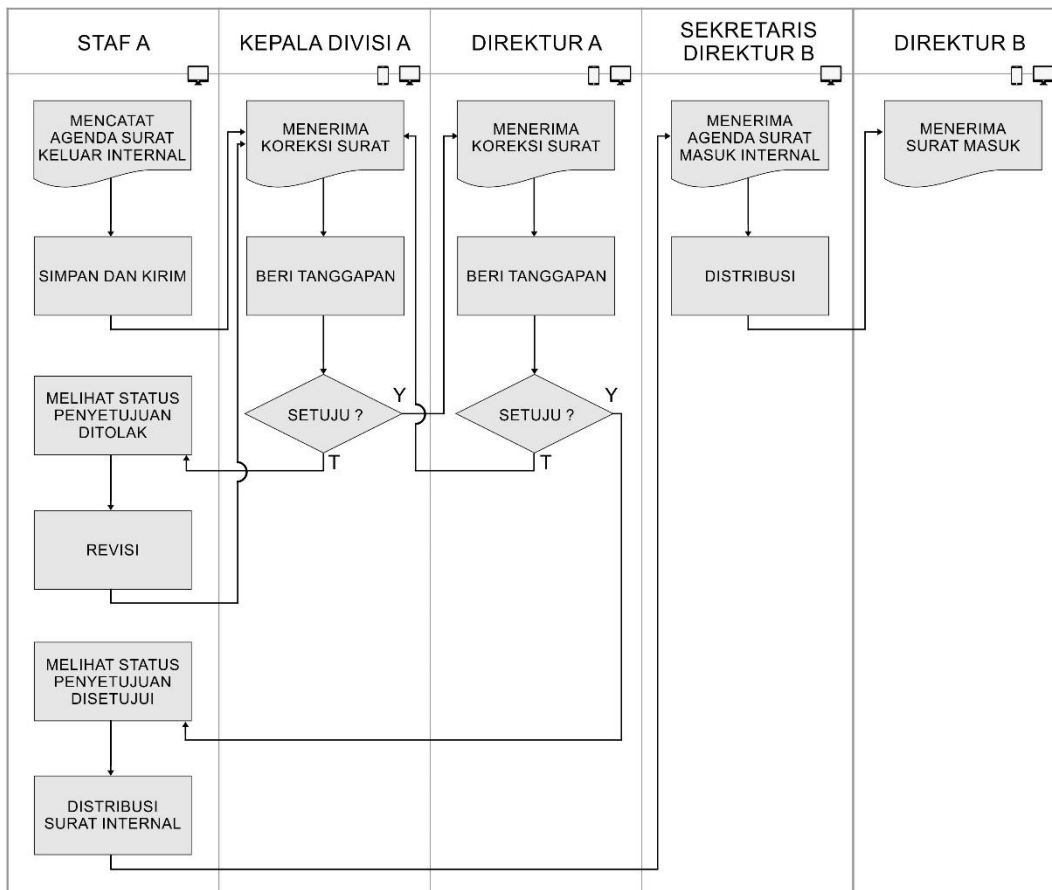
STAF A

KEPALA DIVISI A

DIREKTUR A

SEKRETARIS DIREKTUR B

DIREKTUR B

MENCATAT AGENDA SURAT KELUAR INTERNAL

SIMPAN DAN KIRIM

MELIHAT STATUS PENYETUJUAN DITOLAK

REVISI

MELIHAT STATUS PENYETUJUAN DISETUJUI

DISTRIBUSI SURAT INTERNAL

MENERIMA KOREKSI SURAT

BERI TANGGAPAN

SETUJU ?

Y

T

MENERIMA KOREKSI SURAT

BERI TANGGAPAN

SETUJU ?

Y

T

MENERIMA AGENDA SURAT MASUK INTERNAL

DISTRIBUSI

MENERIMA SURAT MASUK